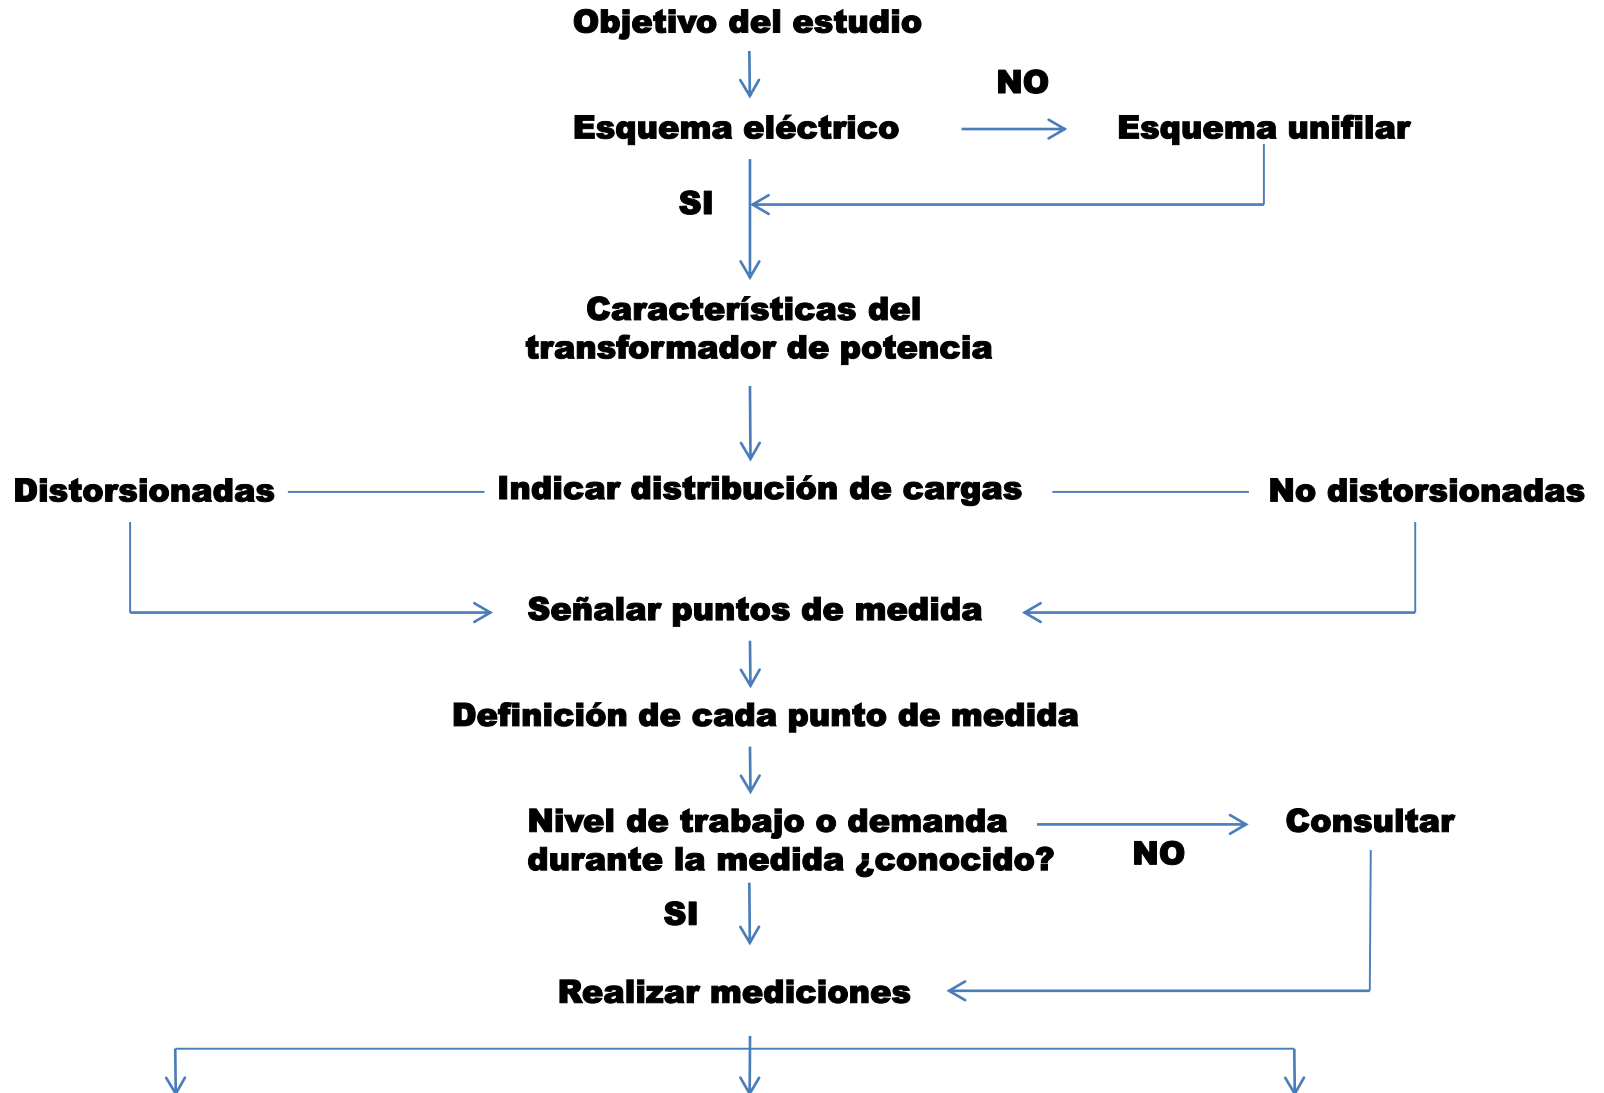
Objetivo del estudio

NO

Esquema eléctrico

Esquema unifilar

SI

Características del transformador de potencia

Distorsionadas

Indicar distribución de cargas

No distorsionadas

Señalar puntos de medida

Definición de cada punto de medida

Nivel de trabajo o demanda durante la medida ¿conocido?

Consultar

NO

SI

Realizar mediciones